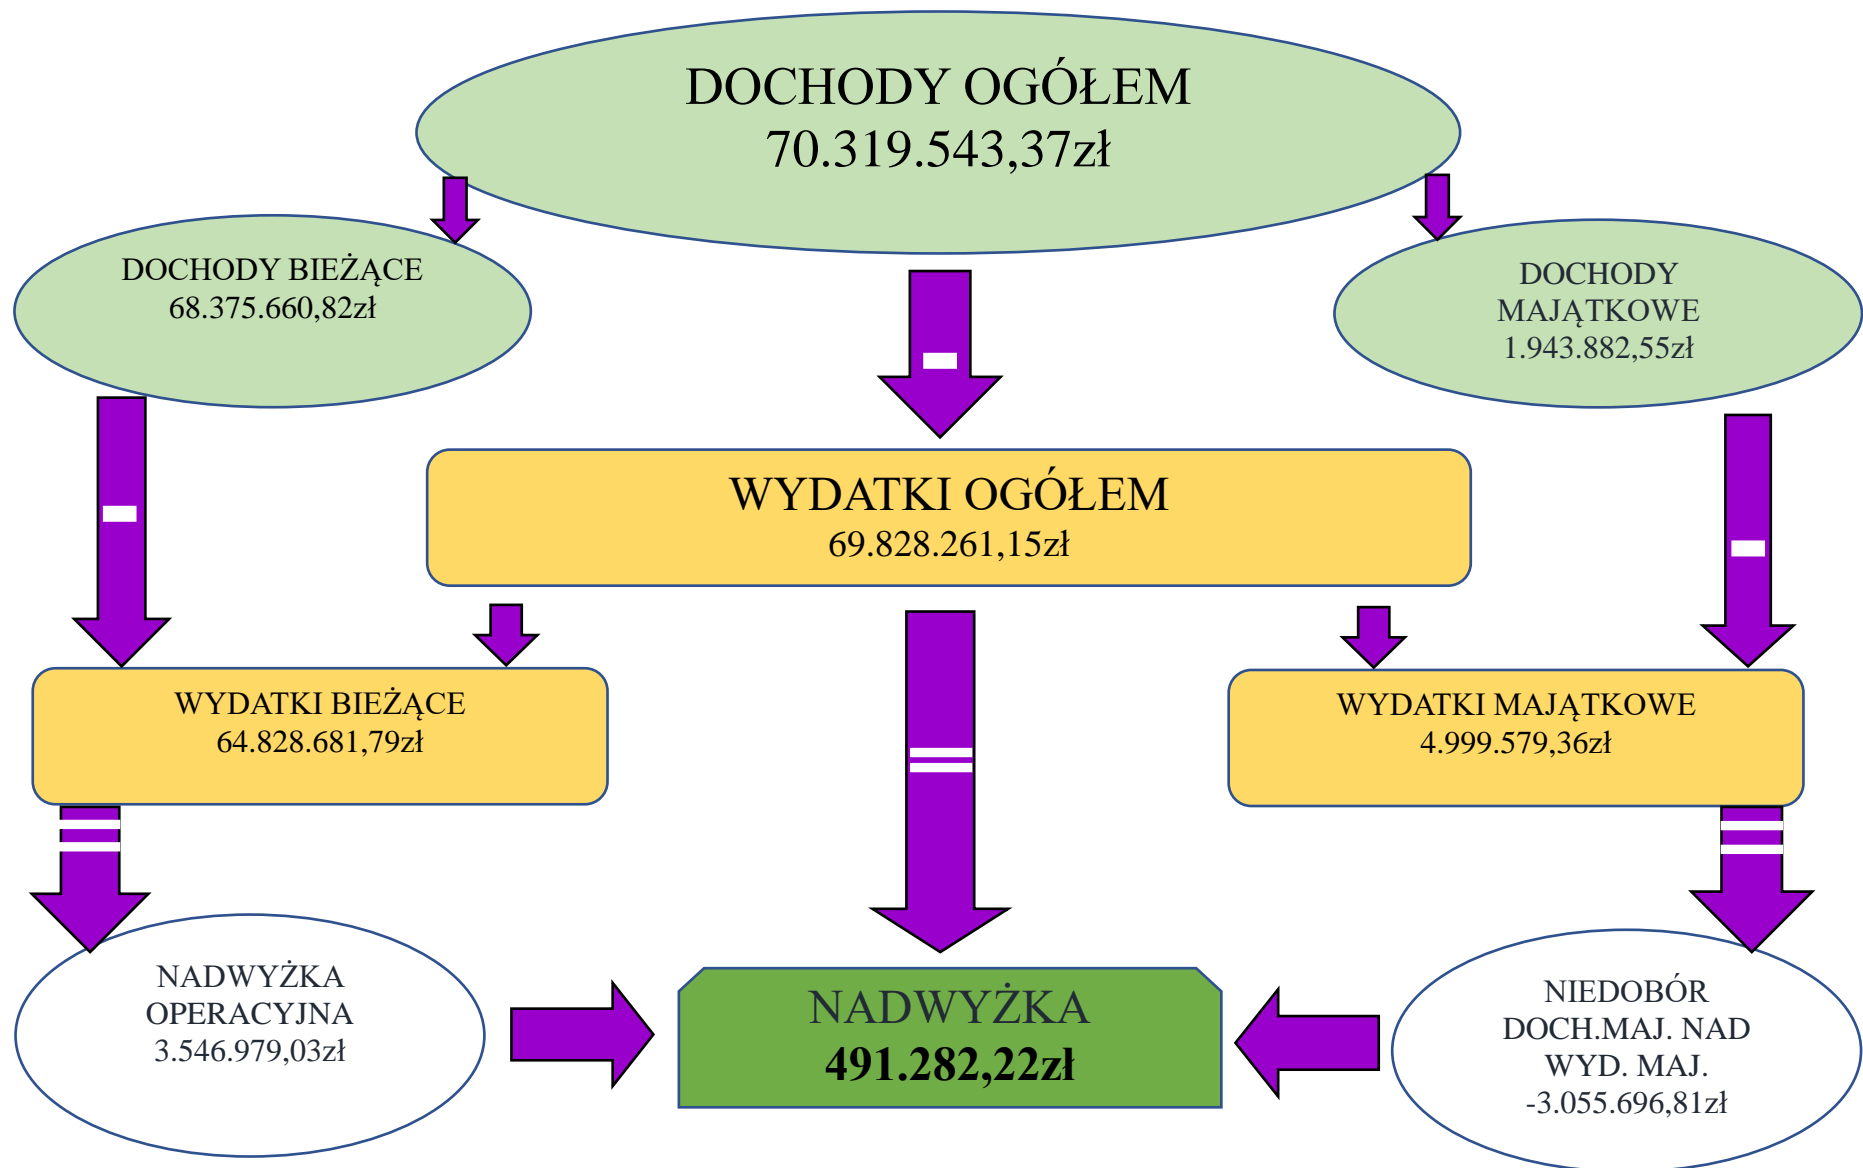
DOCHODY OGÓŁEM
70.319.543,37zł

DOCHODY BIEŻĄCE
68.375.660,82zł

DOCHODY MAJĄTKOWE
1.943.882,55zł

WYDATKI OGÓŁEM
69.828.261,15zł

WYDATKI BIEŻĄCE
64.828.681,79zł

WYDATKI MAJĄTKOWE
4.999.579,36zł

NADWYŻKA OPERACYJNA
3.546.979,03zł

NADWYŻKA
491.282,22zł

NIEDOBÓR DOCH.MAJ. NAD WYD. MAJ.
-3.055.696,81zł